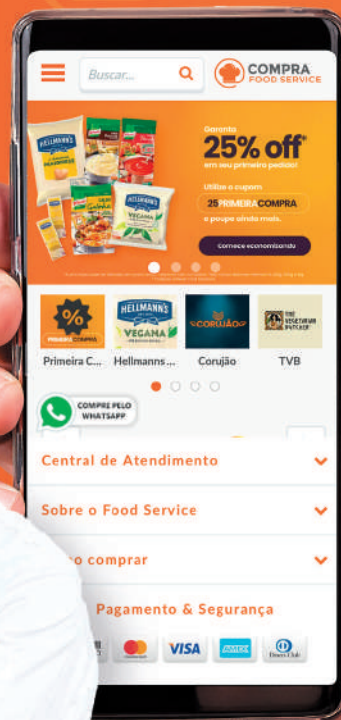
Buscar...

COMPRA FOOD SERVICE

HELLMANN'S

HELLMANN'S VEGANA

Garanta 25% off* em seu primeiro pedido!

Utilize o cupom 25PRIMEIRACOMPRA e poupe ainda mais.

Comece economizando

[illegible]

%
PRIMEIRA COMPRA

HELLMANN'S VEGANA

CORUJÃO

THE VEGETARIAN BUTCHER

Primeira C... Hellmanns ... Corujão TVB

COMPRE PELO WHATSAPP

Central de Atendimento

Sobre o Food Service

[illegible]o comprar

Pagamento & Segurança

VISA

AMEX

Diners Club